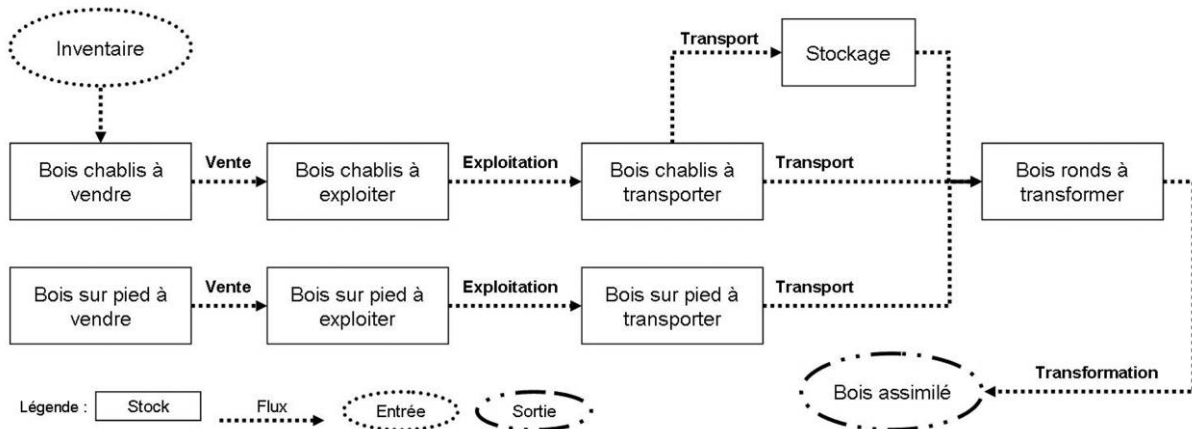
Inventaire

Transport

Stockage

Bois chablis à vendre

Vente

Bois chablis à exploiter

Exploitation

Bois chablis à transporter

Transport

Bois ronds à transformer

Bois sur pied à vendre

Vente

Bois sur pied à exploiter

Exploitation

Bois sur pied à transporter

Transport

Transformation

Bois assimilé

Légende : Stock Flux Entrée Sortie